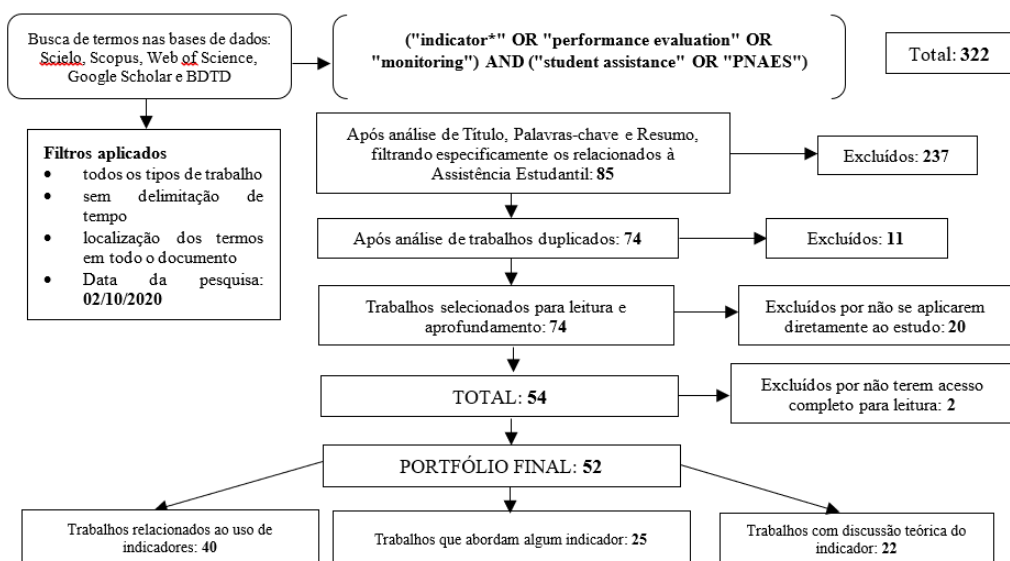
Busca de termos nas bases de dados: Scielo, Scopus, Web of Science, Google Scholar e BDTD

("indicator*" OR "performance evaluation" OR "monitoring") AND ("student assistance" OR "PNAES")

Total: **322**

**Filtros aplicados**
- todos os tipos de trabalho
- sem delimitação de tempo
- localização dos termos em todo o documento
- Data da pesquisa: **02/10/2020**

Após análise de Título, Palavras-chave e Resumo, filtrando especificamente os relacionados à Assistência Estudantil: **85**

Excluídos: **237**

Após análise de trabalhos duplicados: **74**

Excluídos: **11**

Trabalhos selecionados para leitura e aprofundamento: **74**

Excluídos por não se aplicarem diretamente ao estudo: **20**

TOTAL: **54**

Excluídos por não terem acesso completo para leitura: **2**

PORTFÓLIO FINAL: **52**

Trabalhos relacionados ao uso de indicadores: **40**

Trabalhos que abordam algum indicador: **25**

Trabalhos com discussão teórica do indicador: **22**